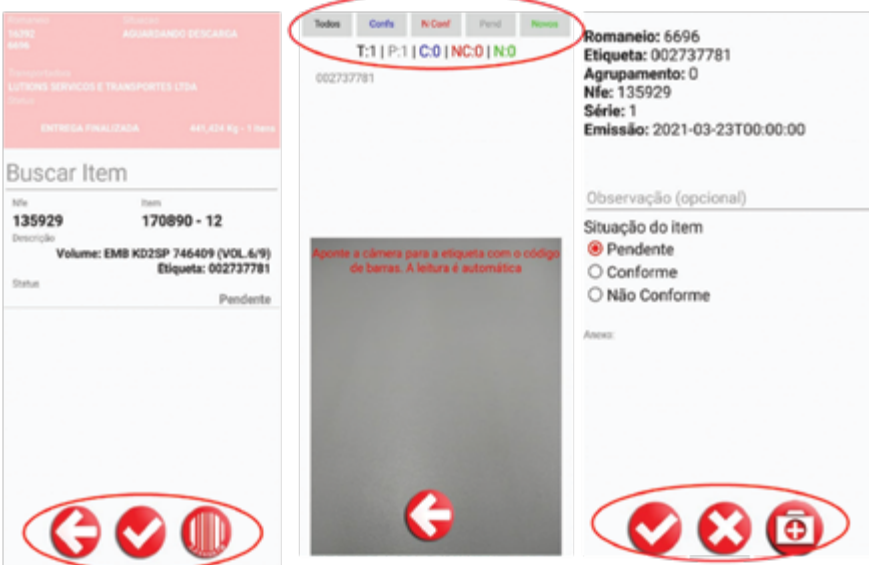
Romaneio
56792
6696
Situação
AGUARDANDO DESCARGA
Transportadora
LUTIONS SERVICOS E TRANSPORTES LTDA
Status
ENTREGA FINALIZADA
441,424 Kg - 1 itens

Buscar Item

Nfe
135929
Item
170890 - 12
Descrição
Volume: EMB KD2SP 746409 (VOL.6/9)
Etiqueta: 002737781
Status
Pendente

Todos | Confs | N Conf | Pend | Novos

T:1 | P:1 | C:0 | NC:0 | N:0

002737781

Aponte a câmera para a etiqueta com o código de barras. A leitura é automática

Romaneio: 6696
Etiqueta: 002737781
Agrupamento: 0
Nfe: 135929
Série: 1
Emissão: 2021-03-23T00:00:00

Observação (opcional)

Situação do item
Pendente
Conforme
Não Conforme

Anexo: